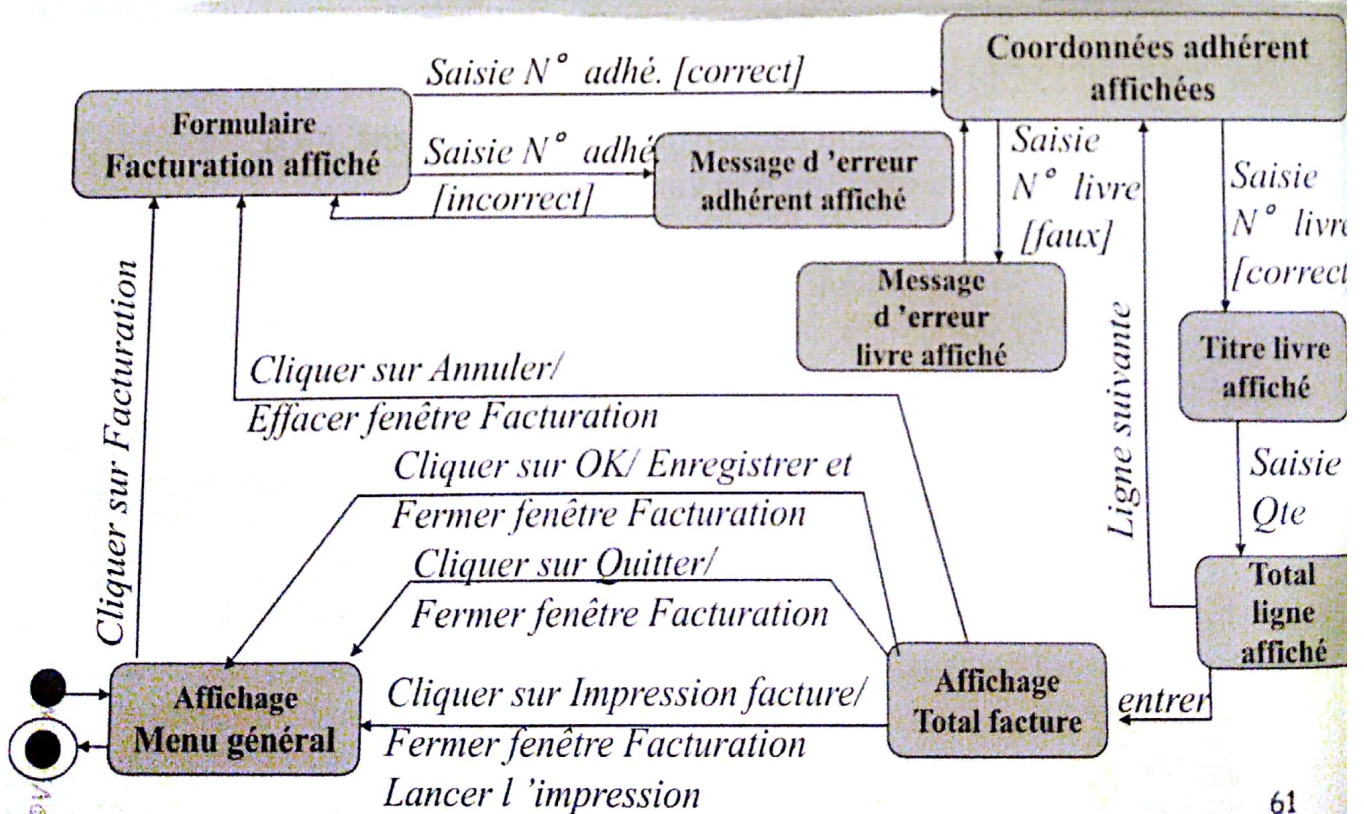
Formulaire Facturation affiché

Saisie N° adhé. [correct]

Coordonnées adhérent affichées

Saisie N° adhé [incorrect]

Message d 'erreur adhérent affiché

Saisie N° livre [faux]

Saisie N° livr [correct

Message d 'erreur livre affiché

Titre livre affiché

Saisie Qte

Ligne suivante

Total ligne affiché

Cliquer sur Facturation

Cliquer sur Annuler/ Effacer fenêtre Facturation

Cliquer sur OK/ Enregistrer et Fermer fenêtre Facturation

Cliquer sur Quitter/ Fermer fenêtre Facturation

Affichage Menu général

Cliquer sur Impression facture/ Fermer fenêtre Facturation Lancer l 'impression

Affichage Total facture

entrer

61